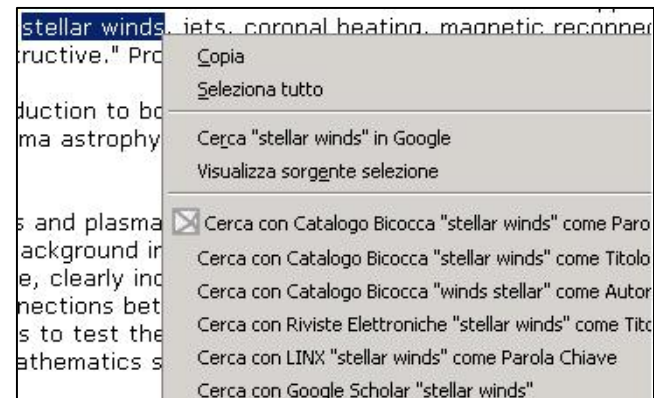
stellar winds, jets, coronal heating, magnetic reconnec
tructive." Pro
duction to bo
ma astrophy
s and plasma
ackground in
e, clearly inc
nections bet
s to test the
athematics s

Copia
Seleziona tutto
Cerca "stellar winds" in Google
Visualizza sorgente selezione
Cerca con Catalogo Bicocca "stellar winds" come Paro
Cerca con Catalogo Bicocca "stellar winds" come Titolo
Cerca con Catalogo Bicocca "winds stellar" come Autor
Cerca con Riviste Elettroniche "stellar winds" come Tito
Cerca con LINX "stellar winds" come Parola Chiave
Cerca con Google Scholar "stellar winds"